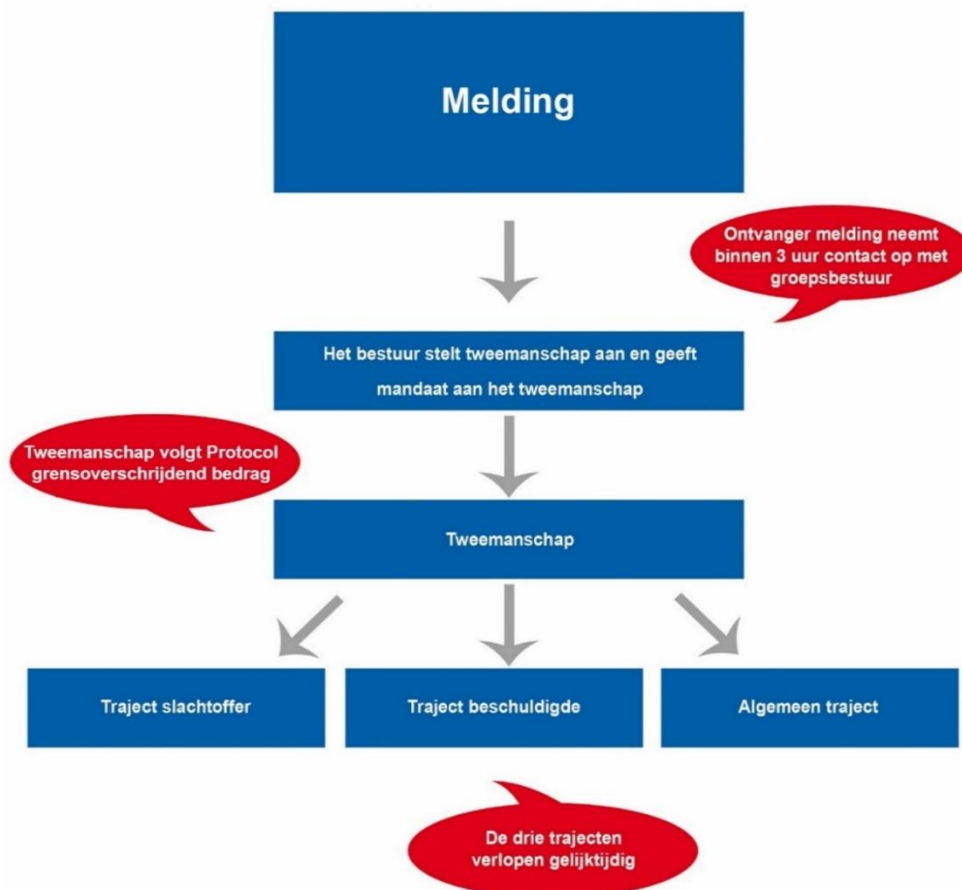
Melding

Ontvanger melding neemt binnen 3 uur contact op met groepsbestuur

Het bestuur stelt tweemanschap aan en geeft mandaat aan het tweemanschap

Tweemanschap volgt Protocol grensoverschrijdend bedrag

Tweemanschap

Traject slachtoffer

Traject beschuldigde

Algemeen traject

De drie trajecten verlopen gelijktijdig